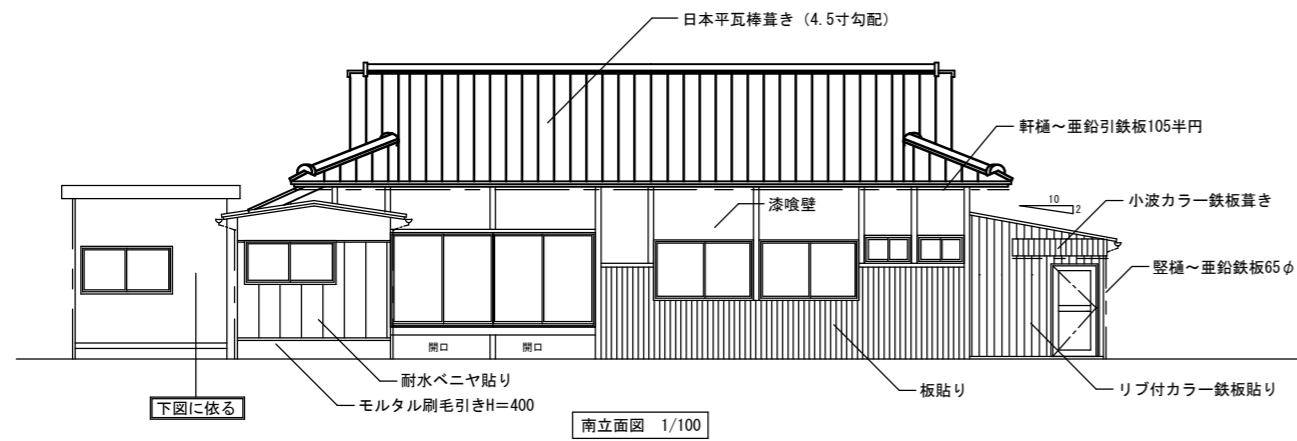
日本平瓦棒葺き（4.5寸勾配）

軒樋～亜鉛引鉄板105半円

漆喰壁

10
2

小波カラー鉄板葺き

竪樋～亜鉛鉄板65φ

開口　開口

耐水ベニヤ貼り

モルタル刷毛引きH＝400

板貼り

リブ付カラー鉄板貼り

下図に依る

南立面図　1/100